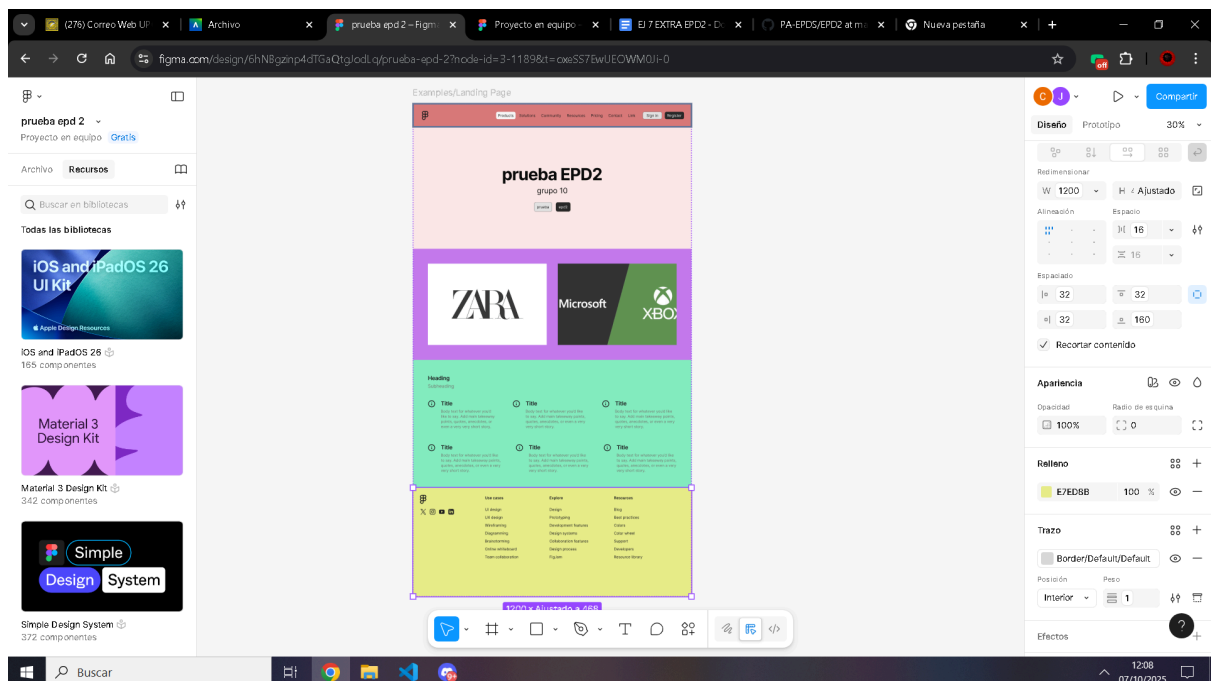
(276) Correo Web UP × Archivo × prueba epd 2 – Figma × Proyecto en equipo × EJ 7 EXTRA EPD2 - D × PA-EPDS/EPD2 at m × Nueva pestaña × +

figma.com/design/6hN8gzinp4dTGaQtgJodLq/prueba-epd-2?node-id=3-1189&t=cxeSS7EwUEOWM0Ji-0

prueba epd 2
Proyecto en equipo Gratis

Archivo Recursos

Buscar en bibliotecas

Todas las bibliotecas

iOS and iPadOS 26 UI Kit
Apple Design Resources
iOS and iPadOS 26
165 componentes

Material 3 Design Kit
Material 3 Design Kit
342 componentes

Simple Design System
Simple Design System
372 componentes

Examples/Landing Page

Products Solutions Community Resources Pricing Contact Link Sign in Register

prueba EPD2
grupo 10
prueba excl

ZARA
Microsoft
XBOX

Heading
Subheading

Title
Title
Title
Title
Title
Title

Use cases
UI design
UX design
Wireframing
Diagramming
Brainstorming
Online whiteboard
Team collaboration

Explore
Design
Prototyping
Development features
Design systems
Collaboration features
Design process
FigJam

Resources
Blog
Best practices
Colors
Color wheel
Support
Developers
Resource library

1200 x Ajustado a 468

C J
Compartir
Diseño Prototipo 30%

Redimensionar
W 1200 H Ajustado
Alineación Espacio
16
16
Espaciado
32 32
32 160
Recortar contenido

Apariencia
Opacidad Radio de esquina
100% 0

Relleno
E7ED5B 100 %

Trazo
Border/Default/Default
Posición Peso
Interior 1

Efectos

Buscar
12:08
07/10/2025